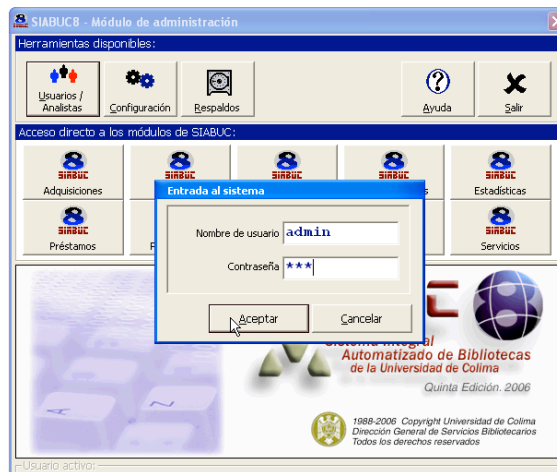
SIABUC8 - Módulo de administración

Herramientas disponibles:

Usuarios / Analistas

Configuración

Respaldos

Ayuda

Salir

Acceso directo a los módulos de SIABUC:

SIABUC
Adquisiciones

SIABUC

SIABUC

SIABUC
s

SIABUC
Estadísticas

SIABUC
Préstamos

P

SIABUC
Servicios

Entrada al sistema

Nombre de usuario admin

Contraseña ***

Aceptar

Cancelar

Sistema Integral
Automatizado de Bibliotecas
de la Universidad de Colima

Quinta Edición. 2006

1988-2006 Copyright Universidad de Colima
Dirección General de Servicios Bibliotecarios
Todos los derechos reservados

Usuario activo: